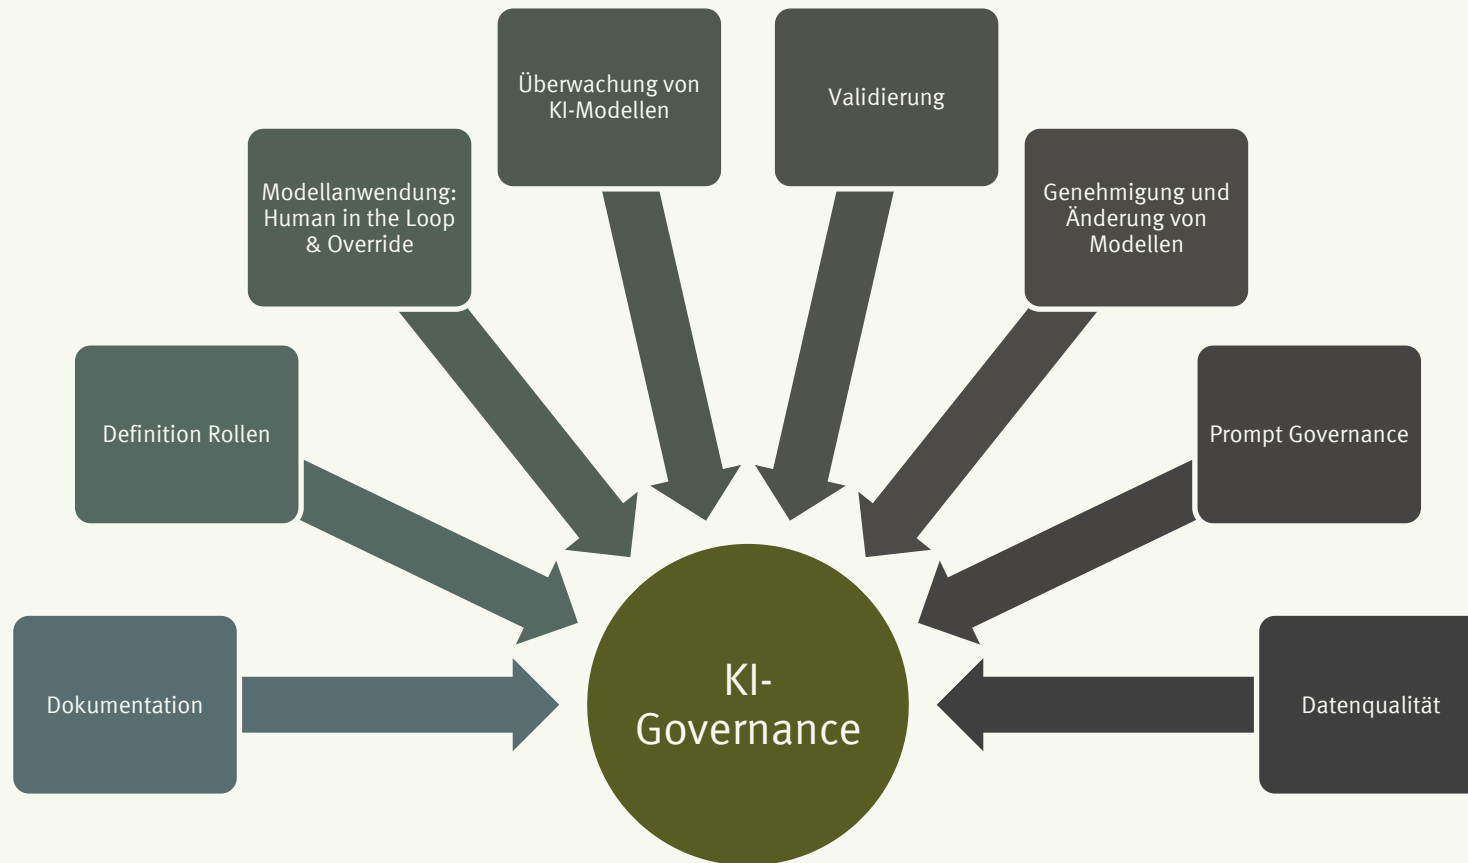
Überwachung von KI-Modellen

Validierung

Modellanwendung: Human in the Loop & Override

Genehmigung und Änderung von Modellen

Definition Rollen

Prompt Governance

Dokumentation

KI-Governance

Datenqualität